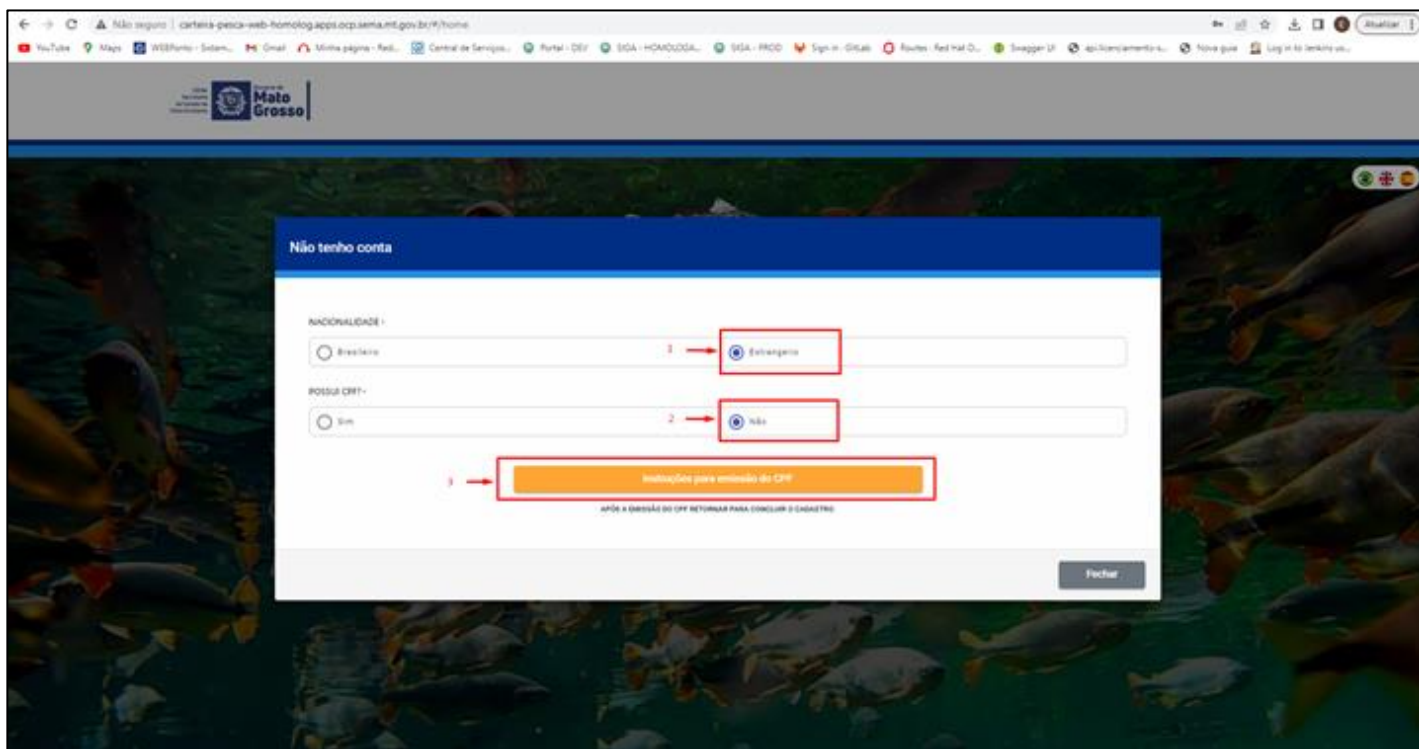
Não seguro | carteira-pesca-web-homolog.apps.ocp.sema.mt.gov.br/#/home

Atualizar

YouTube Maps WEBPonto - Sistem... Gmail Minha página - Red... Central de Serviços... Portal - DEV SIGA - HOMOLOGA... SIGA - PROD Sign in · GitLab Routes · Red Hat O... Swagger UI api-licenciamento-s... Nova guia Log in to lenkins us...

Governo de Mato Grosso

Não tenho conta

NACIONALIDADE *

Brasileiro

1

Estrangeiro

POSSUI CPF? *

Sim

2

Não

3

Instruções para emissão do CPF

APÓS A EMISSÃO DO CPF RETORNAR PARA CONCLUIR O CADASTRO

Fechar